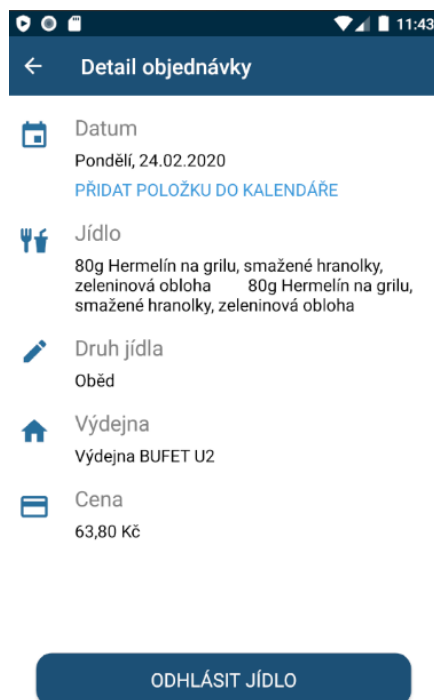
11:43

Detail objednávky

Datum
Pondělí, 24.02.2020
PŘIDAT POLOŽKU DO KALENDÁŘE

Jídlo
80g Hermelín na grilu, smažené hranolky, zeleninová obloha 80g Hermelín na grilu, smažené hranolky, zeleninová obloha

Druh jídla
Oběd

Výdejna
Výdejna BUFET U2

Cena
63,80 Kč

ODHLÁSIT JÍDLO